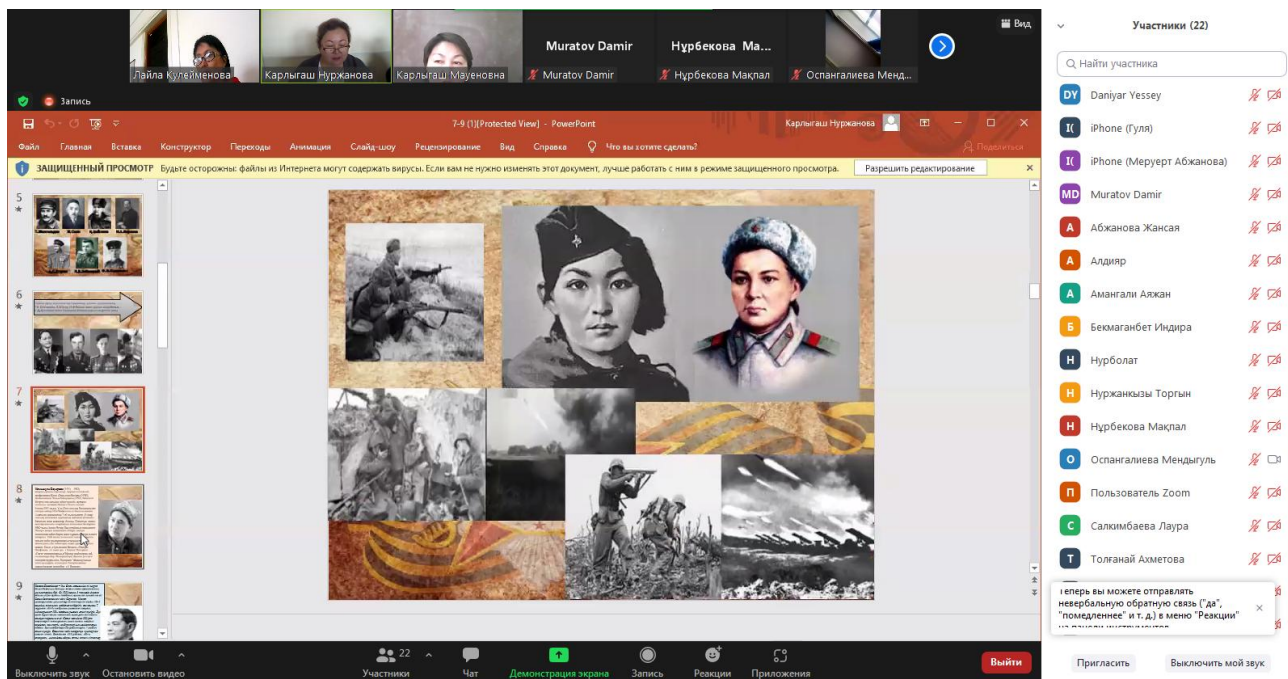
Лайла Кулейменова
Карлыгаш Нуржанова
Карлыгаш Мауеновна
Muratov Damir
Muratov Damir
Нұрбекова Ма...
Нұрбекова Мақпал
Оспангалиева Менд...
Вид
Запись

7-9 (1)[Protected View] - PowerPoint
Карлыгаш Нуржанова
Файл Главная Вставка Конструктор Переходы Анимация Слайд-шоу Рецензирование Вид Справка Что вы хотите сделать?
Поделиться
ЗАЩИЩЕННЫЙ ПРОСМОТР Будьте осторожны: файлы из Интернета могут содержать вирусы. Если вам не нужно изменять этот документ, лучше работать с ним в режиме защищенного просмотра.
Разрешить редактирование

5
6
7
8
9

Участники (22)
Найти участника
DY Daniyar Yessey
I( iPhone (Гуля)
I( iPhone (Меруерт Абжанова)
MD Muratov Damir
А Абжанова Жансая
А Алдияр
А Амангали Аяжан
Б Бекмаганбет Индира
Н Нурболат
Н Нуржанкызы Торгын
Н Нұрбекова Мақпал
О Оспангалиева Мендыгуль
П Пользователь Zoom
С Салкимбаева Лаура
Т Толғанай Ахметова
Теперь вы можете отправлять невербальную обратную связь ("да", "помедленнее" и т. д.) в меню "Реакции" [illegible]
Пригласить
Выключить мой звук

Выключить звук
Остановить видео
22
Участники
Чат
Демонстрация экрана
Запись
Реакции
Приложения
Выйти